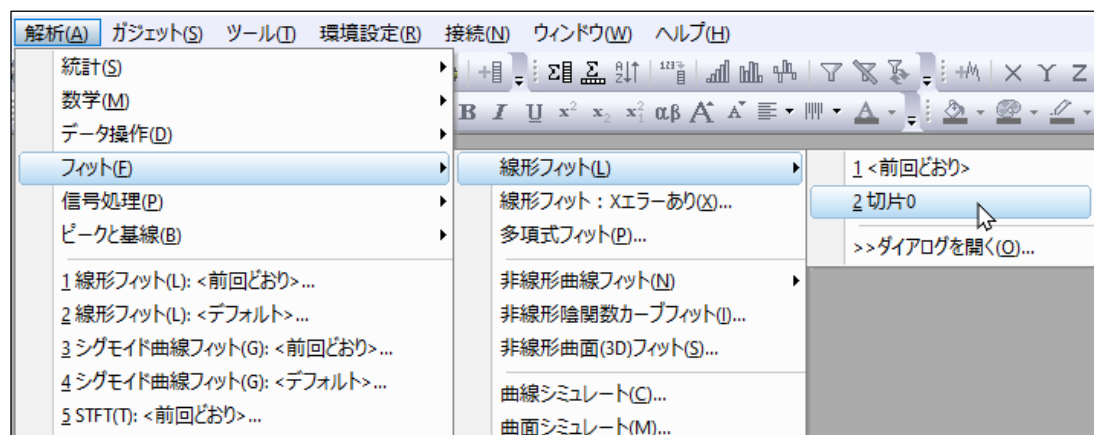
解析(A) ガジェット(S) ツール(T) 環境設定(R) 接続(N) ウィンドウ(W) ヘルプ(H)

統計(S)
数学(M)
データ操作(D)
フィット(F)
信号処理(P)
ピークと基線(B)
1 線形フィット(L): <前回どおり>...
2 線形フィット(L): <デフォルト>...
3 シグモイド曲線フィット(G): <前回どおり>...
4 シグモイド曲線フィット(G): <デフォルト>...
5 STFT(T): <前回どおり>...

線形フィット(L)
線形フィット：Xエラーあり(X)...
多項式フィット(P)...
非線形曲線フィット(N)
非線形陰関数カーブフィット(I)...
非線形曲面(3D)フィット(S)...
曲線シミュレート(C)...
曲面シミュレート(M)...

1 <前回どおり>
2 切片0
>>ダイアログを開く(O)...